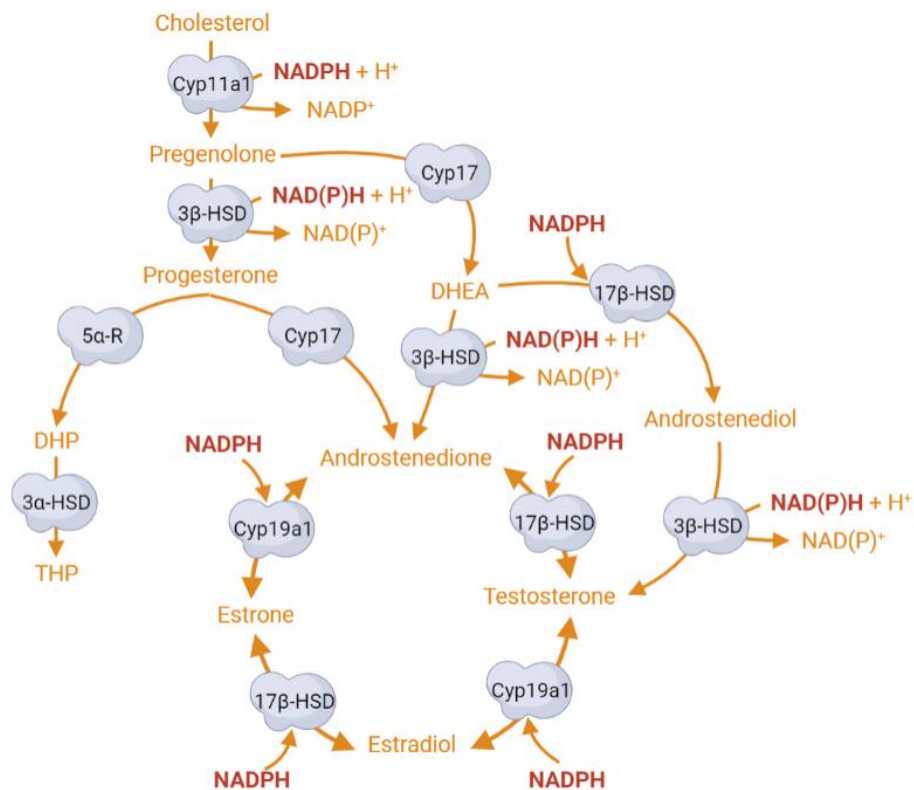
Cholesterol
Cyp11a1
NADPH + H⁺
NADP⁺
Pregenolone
Cyp17
3β-HSD
NAD(P)H + H⁺
NAD(P)⁺
NADPH
Progesterone
DHEA
17β-HSD
5α-R
Cyp17
3β-HSD
NAD(P)H + H⁺
NAD(P)⁺
Androstenediol
DHP
NADPH
Androstenedione
NADPH
3α-HSD
Cyp19a1
17β-HSD
3β-HSD
NAD(P)H + H⁺
NAD(P)⁺
THP
Testosterone
Estrone
Cyp19a1
17β-HSD
Estradiol
NADPH
NADPH